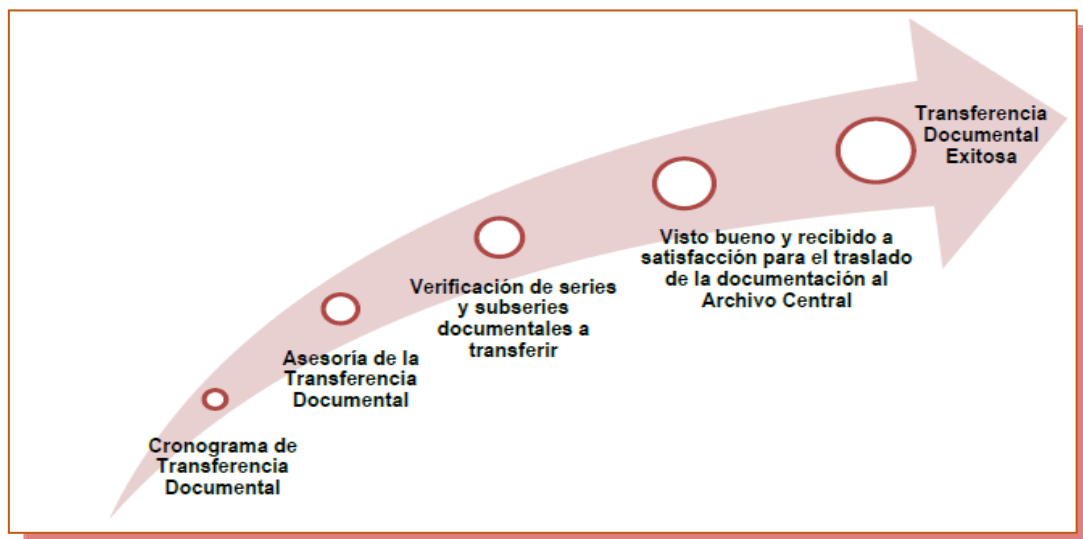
Cronograma de Transferencia Documental

Asesoría de la Transferencia Documental

Verificación de series y subseries documentales a transferir

Visto bueno y recibido a satisfacción para el traslado de la documentación al Archivo Central

Transferencia Documental Exitosa